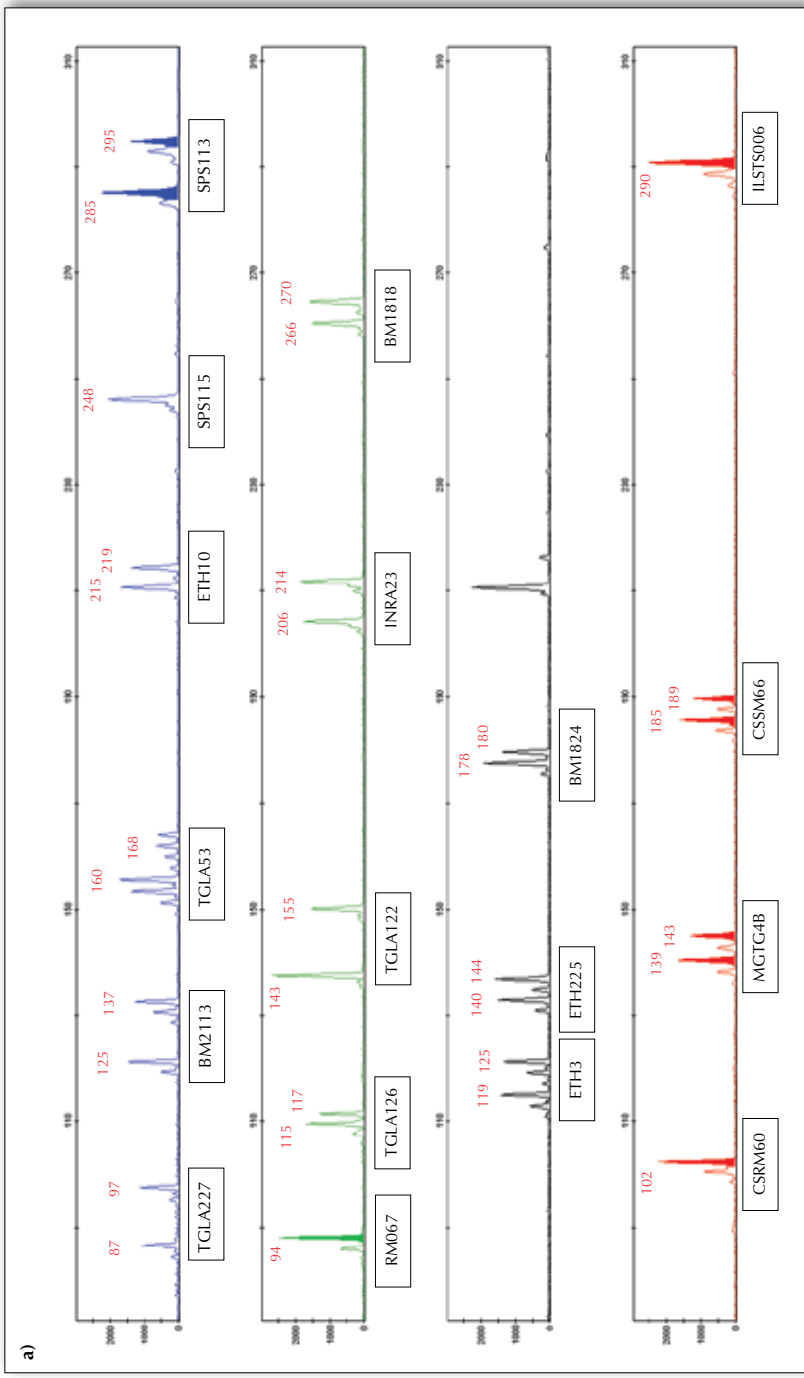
a)

0
1000
2000

110
150
190
230
270
310

87
97
TGLA227
125
137
BM2113
160
168
TGLA53
215
219
ETH10
248
SPS115
285
295
SPS113

0
1000
2000

110
150
190
230
270
310

94
RM067
115
117
TGLA126
143
155
TGLA122
206
214
INRA23
266
270
BM1818

0
1000
2000

110
150
190
230
270
310

119
125
ETH3
140
144
ETH225
178
180
BM1824

0
1000
2000

110
150
190
230
270
310

102
CSRM60
139
143
MGTG4B
185
189
CSSM66
290
ILSTS006